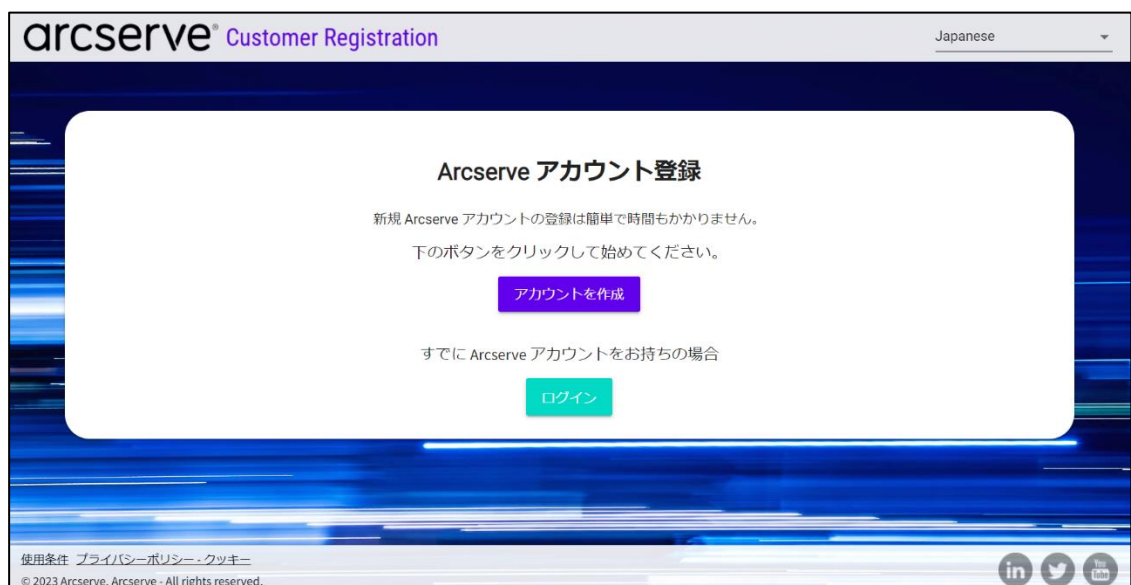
arcserve® Customer Registration

Japanese

Arcserve アカウント登録

新規 Arcserve アカウントの登録は簡単で時間もかかりません。

下のボタンをクリックして始めてください。

アカウントを作成

すでに Arcserve アカウントをお持ちの場合

ログイン

使用条件 プライバシーポリシー - クッキー

© 2023 Arcserve. Arcserve - All rights reserved.

in

You Tube